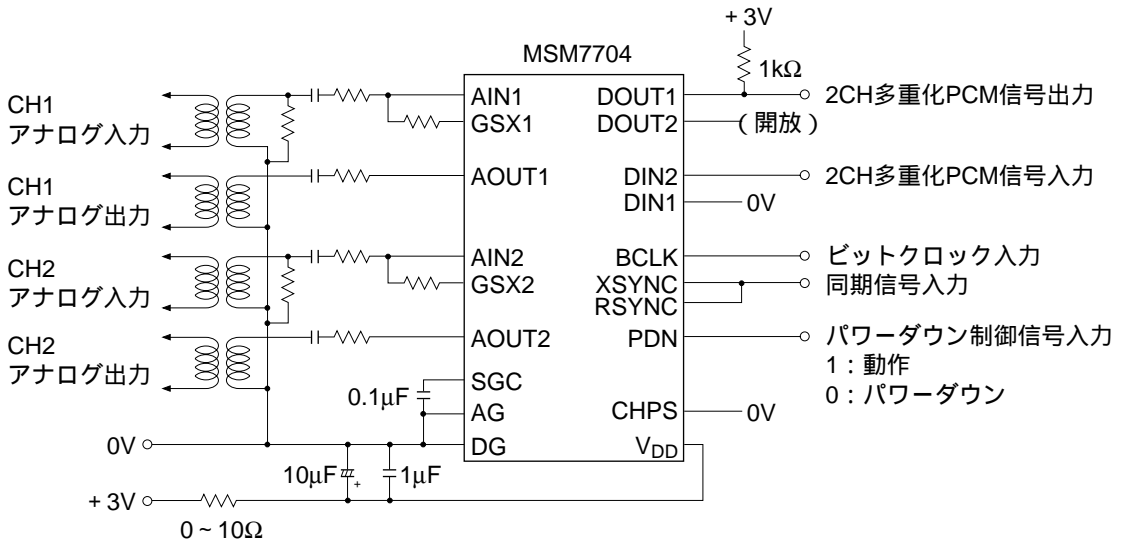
+ 3V

1kΩ

MSM7704

CH1
アナログ入力

CH1
アナログ出力

CH2
アナログ入力

CH2
アナログ出力

AIN1
GSX1
AOUT1
AIN2
GSX2
AOUT2
SGC
AG
DG

DOUT1
DOUT2
DIN2
DIN1
BCLK
XSYNC
RSYNC
PDN
CHPS
$V_{DD}$

2CH多重化PCM信号出力
( 開放 )
2CH多重化PCM信号入力
0V
ビットクロック入力
同期信号入力
パワーダウン制御信号入力
1：動作
0：パワーダウン
0V

0.1μF

0V

10μF
+
1μF

+ 3V

0 ~ 10Ω